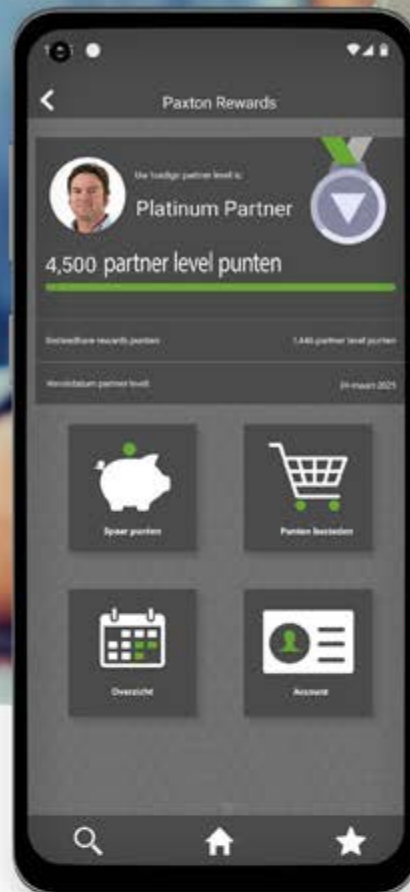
Paxton Rewards

Uw huidige partner level is:

Platinum Partner

4,500 partner level punten

Besteedbare rewards punten

1.440 partner level punten

Vervaldatum partner level

24 maart 2025

Spaar punten

Punten besteden

Overzicht

Account